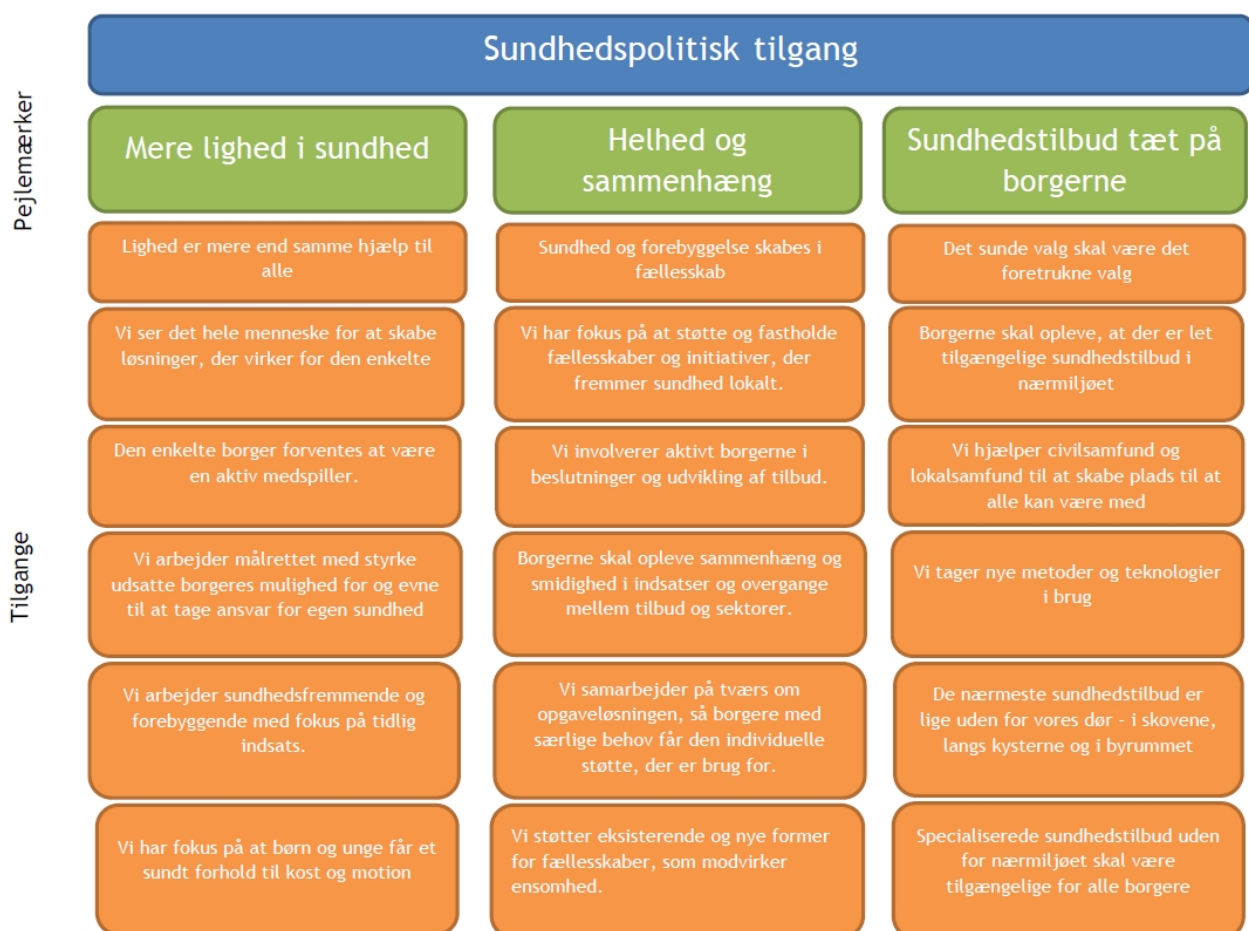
Sundhedspolitisk tilgang

Pejlemærker

Tilgange

Mere lighed i sundhed

Lighed er mere end samme hjælp til alle

Vi ser det hele menneske for at skabe løsninger, der virker for den enkelte

Den enkelte borger forventes at være en aktiv medspiller.

Vi arbejder målrettet med styrke udsatte borgeres mulighed for og evne til at tage ansvar for egen sundhed

Vi arbejder sundhedsfremmende og forebyggende med fokus på tidlig indsats.

Vi har fokus på at børn og unge får et sundt forhold til kost og motion

Helhed og sammenhæng

Sundhed og forebyggelse skabes i fællesskab

Vi har fokus på at støtte og fastholde fællesskaber og initiativer, der fremmer sundhed lokalt.

Vi involverer aktivt borgerne i beslutninger og udvikling af tilbud.

Borgerne skal opleve sammenhæng og smidighed i indsatser og overgange mellem tilbud og sektorer.

Vi samarbejder på tværs om opgaveløsningen, så borgere med særlige behov får den individuelle støtte, der er brug for.

Vi støtter eksisterende og nye former for fællesskaber, som modvirker ensomhed.

Sundhedstilbud tæt på borgerne

Det sunde valg skal være det foretrukne valg

Borgerne skal opleve, at der er let tilgængelige sundhedstilbud i nærmiljøet

Vi hjælper civilsamfund og lokalsamfund til at skabe plads til at alle kan være med

Vi tager nye metoder og teknologier i brug

De nærmeste sundhedstilbud er lige uden for vores dør - i skovene, langs kysterne og i byrummet

Specialiserede sundhedstilbud uden for nærmiljøet skal være tilgængelige for alle borgere